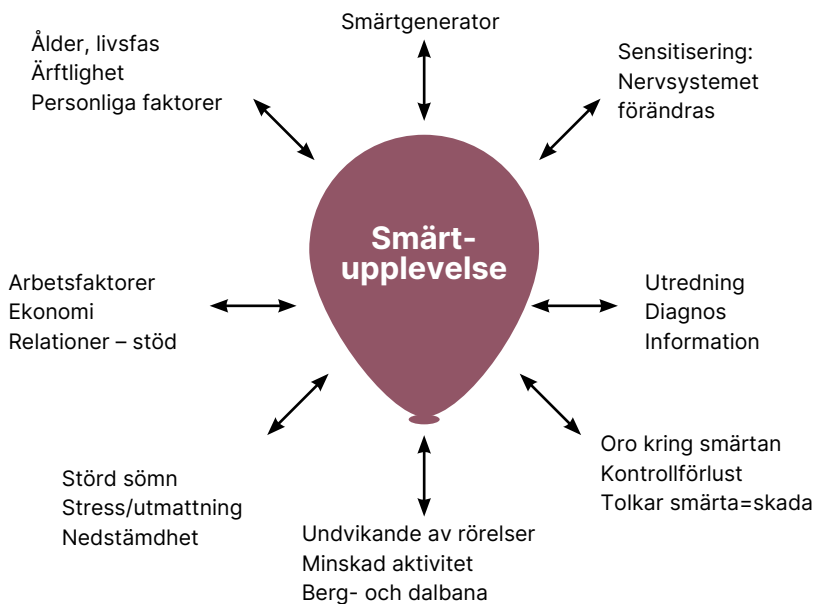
Smärtgenerator

Ålder, livsfas
Ärftlighet
Personliga faktorer

Sensitisering:
Nervsystemet
förändras

Smärtupplevelse

Arbetsfaktorer
Ekonomi
Relationer – stöd

Utredning
Diagnos
Information

Oro kring smärtan
Kontrollförlust
Tolkar smärta=skada

Störd sömn
Stress/utmattning
Nedstämdhet

Undvikande av rörelser
Minskad aktivitet
Berg- och dalbana